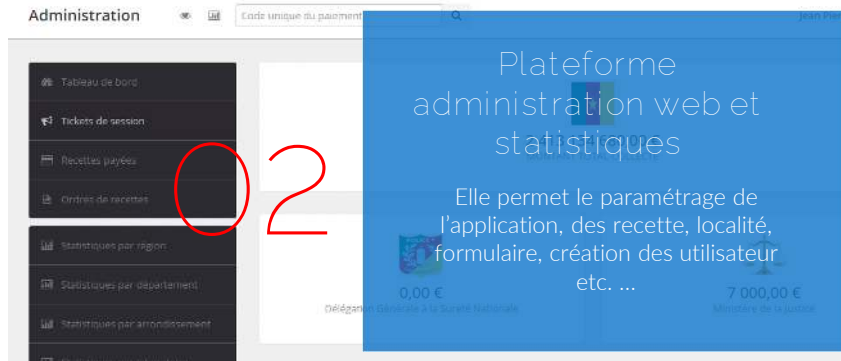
Administration

Code unique du paiement

Jean Pie

Tableau de bord

Tickets de session

Recettes payées

Ordres de recettes

Statistiques par région

Statistiques par département

Statistiques par arrondissement

02

Plateforme administration web et statistiques

Elle permet le paramétrage de l'application, des recette, localité, formulaire, création des utilisateur etc. ...

0,00 €

Délégation Générale à la Sûreté Nationale

7 000,00 €

Ministère de la Justice